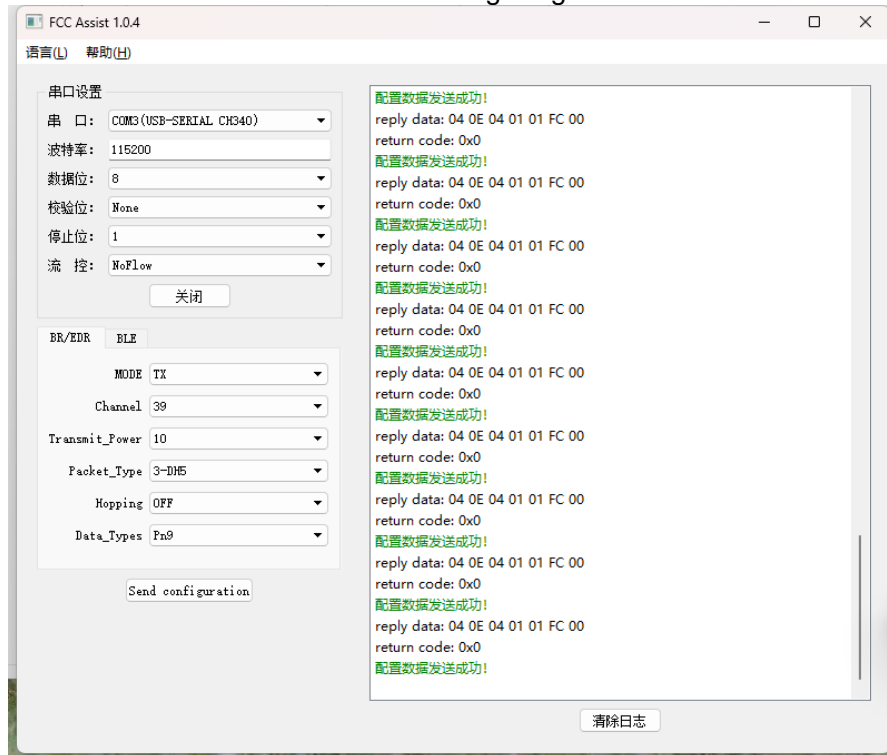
FCC Assist 1.0.4

语言(L) 帮助(H)

串口设置
串 口: COM3(USB-SERIAL CH340)
波特率: 115200
数据位: 8
校验位: None
停止位: 1
流 控: NoFlow
关闭

BR/EDR BLE
MODE TX
Channel 39
Transmit_Power 10
Packet_Type 3-DH5
Hopping OFF
Data_Types Pn9

Send configuration

配置数据发送成功!
reply data: 04 0E 04 01 01 FC 00
return code: 0x0
配置数据发送成功!
reply data: 04 0E 04 01 01 FC 00
return code: 0x0
配置数据发送成功!
reply data: 04 0E 04 01 01 FC 00
return code: 0x0
配置数据发送成功!
reply data: 04 0E 04 01 01 FC 00
return code: 0x0
配置数据发送成功!
reply data: 04 0E 04 01 01 FC 00
return code: 0x0
配置数据发送成功!
reply data: 04 0E 04 01 01 FC 00
return code: 0x0
配置数据发送成功!
reply data: 04 0E 04 01 01 FC 00
return code: 0x0
配置数据发送成功!
reply data: 04 0E 04 01 01 FC 00
return code: 0x0
配置数据发送成功!
reply data: 04 0E 04 01 01 FC 00
return code: 0x0
配置数据发送成功!

清除日志